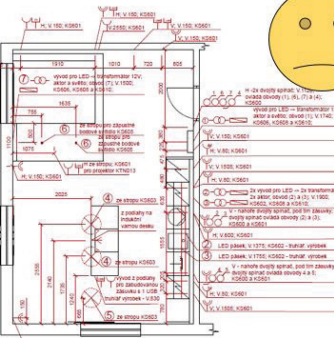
H; V; 150; KS601
V; 150; KS601
2550; H; 550; KS601
1910
800
710
805
7
vývod pro LED – transformátor 12V; aktor a světlo; obvod (7); V; 1500; KS606; KS608 a KS610
1635
1630
6
3x spínač; pro zápustné bodové světla obvod 6
1070
1000
H; 150; KS601
V; 150; KS601
2x ze stropu KS601
pro projektor KTN013
2025
4
2x ze stropu KS603
3
z podlahy na pracovní; vámou desku
2350
2360
1
vývod z podlahy pro zabudovanou zásuvku a 1 USB
truhlář výrobek; V; 530
5
2x ze stropu KS603
H; 2x dvojitý spínač; 8; 2x V; 1160
ovládá obvody (1), (6), (7), (8)
vývod pro LED – transformátor 12V; aktor a světlo; obvod (7); V; 1500; KS606; KS608 a KS610
V; 150; KS601
V; 1500; KS601
V; 1500; KS601
V; 150; KS601
2x vývod pro LED – 2x transformátor; aktor a světlo; obvod (2) a (3); V; 1900; KS606; KS608 a KS610
V – nahoře dvojitý spínač; pod ním zásuvky; dvojitý spínač ovládá obvody (2) a (3); V; 1900; KS601
1
LED pásek; V; 1375; KS602 – truhlář výrobek
2
LED pásek; V; 1755; KS602 – truhlář výrobek
V – nahoře dvojitý spínač; pod ním zásuvky; dvojitý spínač ovládá obvody 4 a 5; V; 1900; KS600 a KS601
KS601